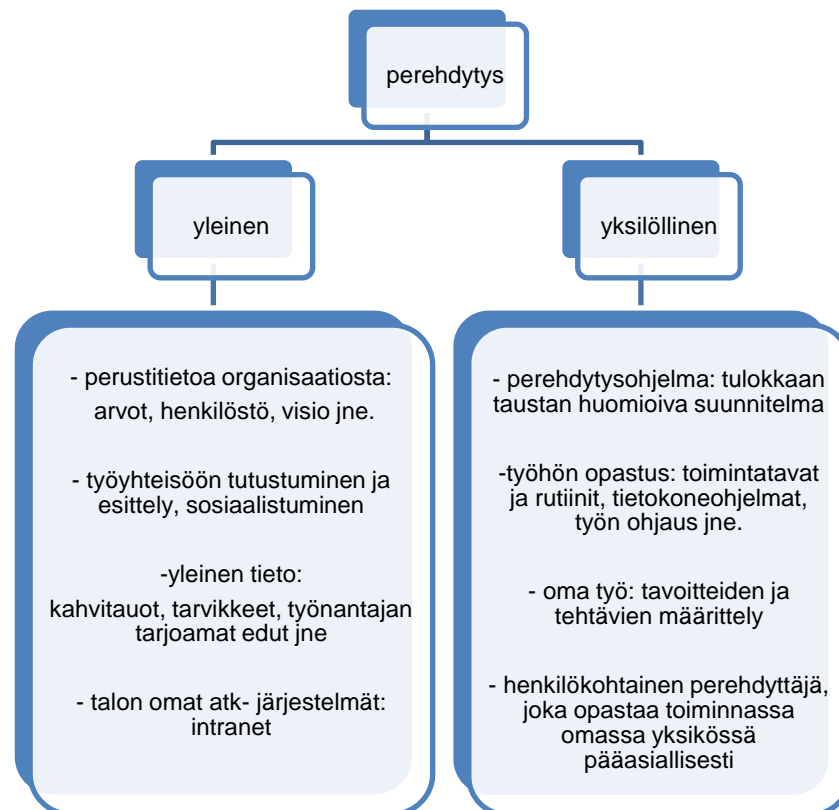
perehdytys

yleinen

yksilöllinen

- perustitietoa organisaatiosta: arvot, henkilöstö, visio jne.

- työyhteisöön tutustuminen ja esittely, sosiaalistuminen

-yleinen tieto:
kahvitauot, tarvikkeet, työnantajan tarjoamat edut jne

- talon omat atk- järjestelmät: intranet

- perehdytysohjelma: tulokkaan taustan huomioiva suunnitelma

-työhön opastus: toimintatavat ja rutiinit, tietokoneohjelmat, työn ohjaus jne.

- oma työ: tavoitteiden ja tehtävien määrittely

- henkilökohtainen perehdyttäjä, joka opastaa toiminnassa omassa yksikössä pääasiallisesti